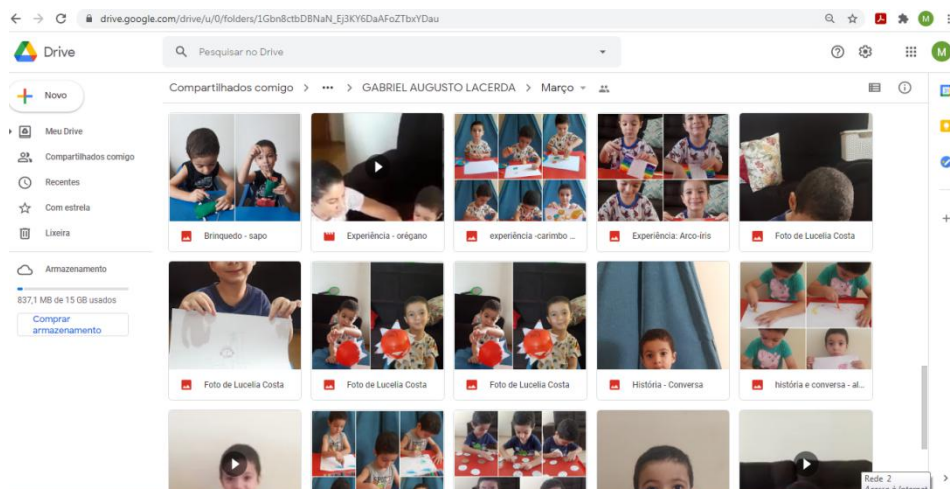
drive.google.com/drive/u/0/folders/1Gbn8ctbDBNaN_Ej3KY6DaAFoZTbxYDau

Drive

Pesquisar no Drive

M

Novo

Meu Drive

Compartilhados comigo

Recentes

Com estrela

Lixeira

Armazenamento

837,1 MB de 15 GB usados

Comprar armazenamento

Compartilhados comigo > ••• > GABRIEL AUGUSTO LACERDA > Março

Brinquedo - sapo

Experiência - orégano

experiência -carimbo ...

Experiência: Arco-íris

Foto de Lucelia Costa

Foto de Lucelia Costa

Foto de Lucelia Costa

Foto de Lucelia Costa

História - Conversa

história e conversa - al...

Rede 2
Acesso à Internet